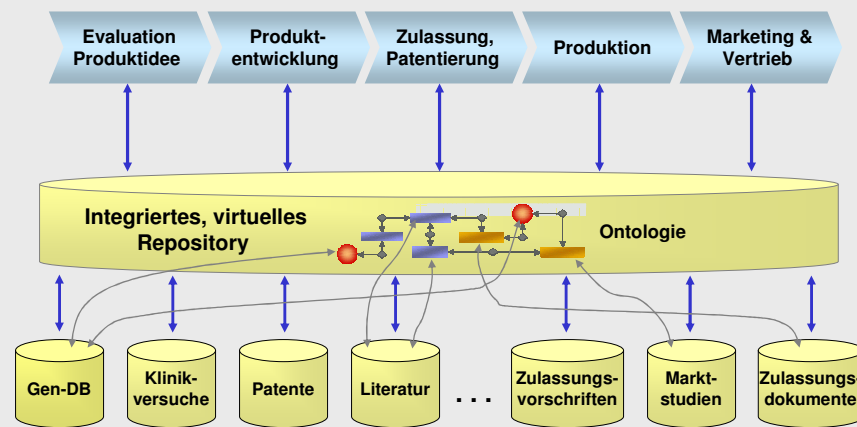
Evaluation Produktidee

Produktentwicklung

Zulassung, Patentierung

Produktion

Marketing & Vertrieb

Integriertes, virtuelles Repository

Ontologie

Gen-DB

Klinikversuche

Patente

Literatur

. . .

Zulassungsvorschriften

Marktstudien

Zulassungsdokumente